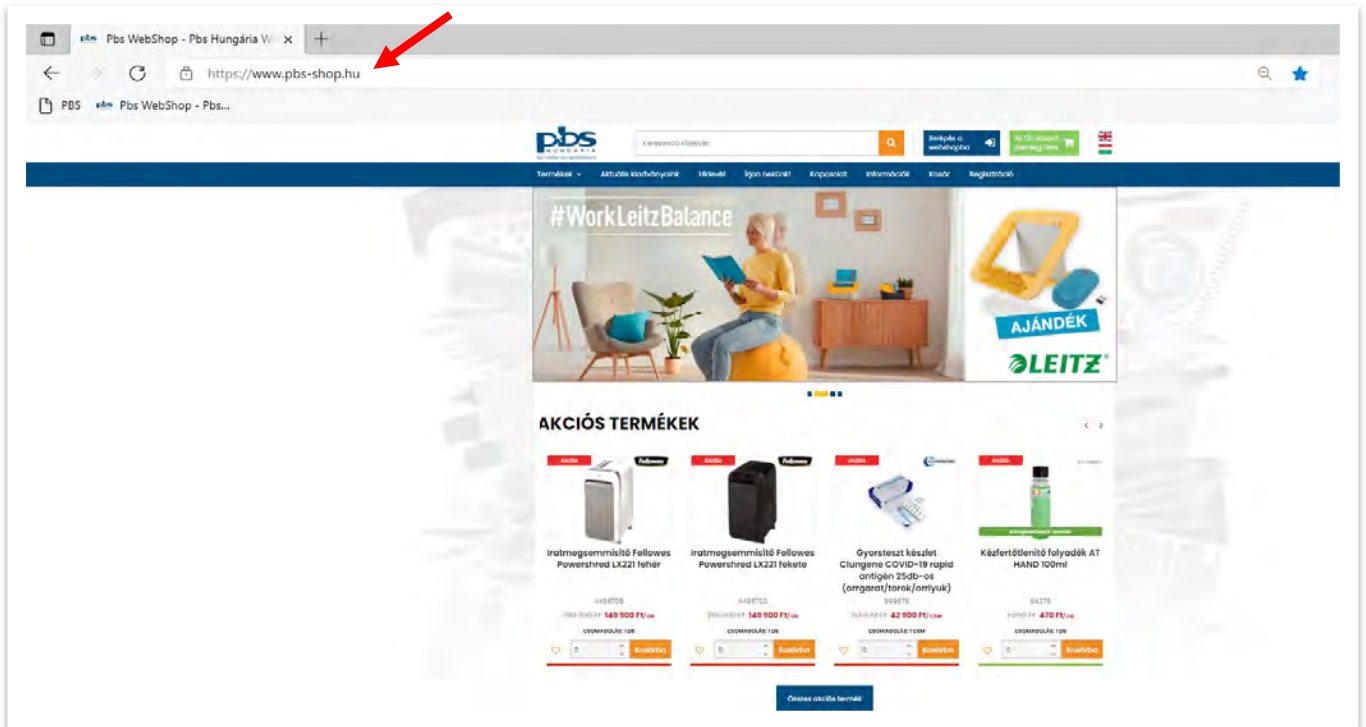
Pbs WebShop - Pbs Hungária W ×

https://www.pbs-shop.hu

PBS   Pbs WebShop - Pbs...

pbs HUNGÁRIA

Keresendő kifejezés

Belépés a webshopba

Az Ön kosara üresen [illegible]

Termékek   Aktuális kiadványaink   Hírlevél   Írjon nekünk!   Kapcsolat   Információk   Kosár   Regisztráció

#WorkLeitzBalance

AJÁNDÉK

LEITZ

AKCIÓS TERMÉKEK

Akció Fellowes
Iratmegsemmisítő Fellowes Powershred LX221 fehér
4498705
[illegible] 149 900 Ft/db
CSOMAGOLÁS: 1DB
Kosárba

Akció Fellowes
Iratmegsemmisítő Fellowes Powershred LX221 fekete
4498703
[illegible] 149 900 Ft/db
CSOMAGOLÁS: 1DB
Kosárba

Akció
Gyorsteszt készlet Clungene COVID-19 rapid antigén 25db-os (orrgarat/torok/orrlyuk)
999878
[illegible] 42 900 Ft/csom
CSOMAGOLÁS: 1CSOM
Kosárba

Akció
Kézfertőtlenítő folyadék AT HAND 100ml
64279
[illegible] 470 Ft/db
CSOMAGOLÁS: 1DB
Kosárba

Összes akciós termék